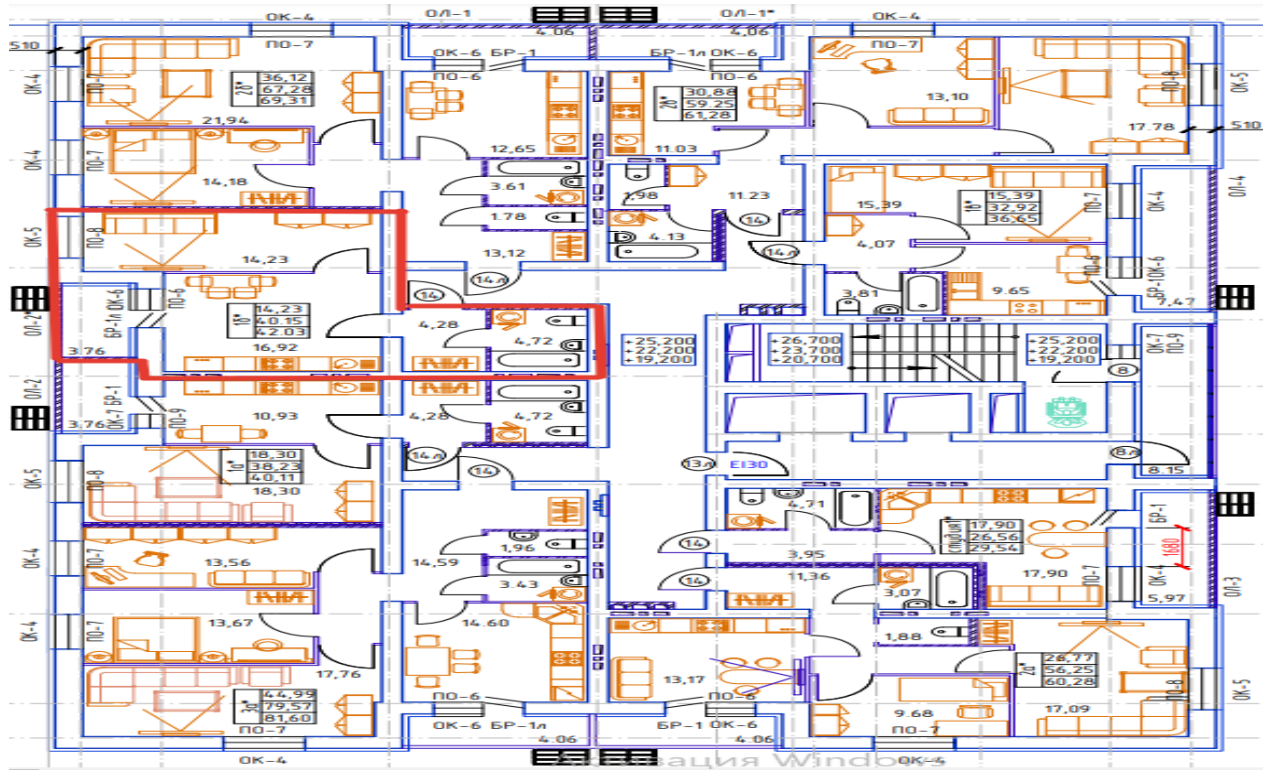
ОК-4
ОЛ-1
ОЛ-1*
ОК-4
510
4.06
4.06
ПО-7
ОК-6 БР-1
БР-1л ОК-6
ПО-7
ОК-4
ПО-7
2к*
36,12
67,28
69,31
ПО-6
ПО-6
2к*
30,88
59,25
61,28
13,10
ПО-8
ОК-5
21.94
12.65
11.03
17.78
510
ОК-4
ПО-7
14,18
3.61
1.98
11.23
15,39
1к*
15,39
32,92
36,65
ПО-7
ОК-4
ОЛ-4
ОК-5
ПО-8
1.78
4.13
14
4,07
14,23
13,12
14л
14л
ПО-6
БР-1Л ОК-6
ОЛ-2
БР-1л ОК-6
ПО-6
1к*
14,23
40,15
42,03
14
3,81
9.65
7,47
4,28
4,72
+25,200
+22,200
+19,200
+26,700
+23,700
+20,700
+25,200
+22,200
+19,200
ОК-7
ПО-9
3.76
16,92
8
ОЛ-2
ОК-7 БР-1
3.76
ПО-9
10,93
4,28
4,72
14л
14
13л
EI30
8л
8.15
ОК-5
ПО-8
1к*
18,30
38,23
40,11
18,30
4,71
студия
17,90
26,56
29,54
БР-1
1680
ОК-4
ПО-7
13,56
14,59
1.96
3.43
14
3,95
14
11,36
17,90
ПО-7
ОК-4
5.97
ОЛ-3
ОК-4
ПО-7
13,67
14.60
3,07
1,88
2к*
28,77
56,25
60,28
ПО-8
ОК-5
17,76
13,17
ПО-7
2к*
44,99
79,57
81,60
ПО-6
ПО-6
9.68
17,09
ПО-7
ОК-6 БР-1л
БР-1 ОК-6
ПО-7
4.06
4.06
ОК-4
ОК-4
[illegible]вация Windows